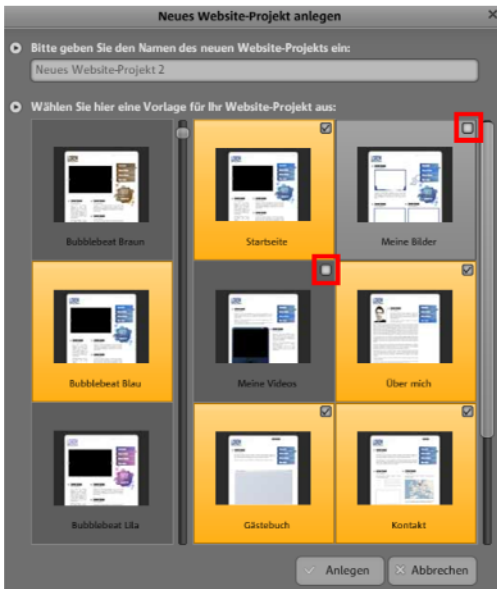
Neues Website-Projekt anlegen

Bitte geben Sie den Namen des neuen Website-Projekts ein:

Neues Website-Projekt 2

Wählen Sie hier eine Vorlage für Ihr Website-Projekt aus:

Bubblebeat Braun

Bubblebeat Blau

Bubblebeat Lila

Startseite

Meine Bilder

Meine Videos

Über mich

Gästebuch

Kontakt

Anlegen

Abbrechen